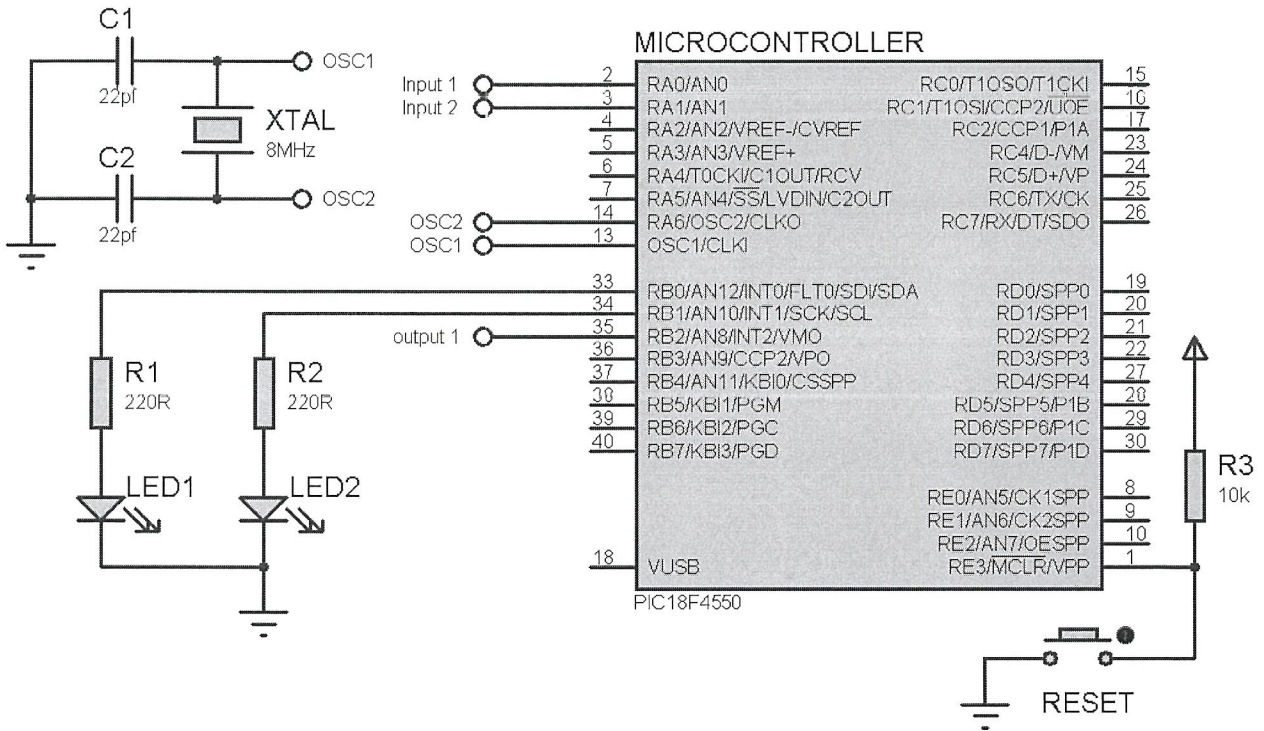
C1
22pf
OSC1
XTAL
8MHz
C2
22pf
OSC2

MICROCONTROLLER

Input 1
Input 2
OSC2
OSC1
output 1

2 RA0/AN0
3 RA1/AN1
4 RA2/AN2/VREF-/CVREF
5 RA3/AN3/VREF+
6 RA4/T0CKI/C1OUT/RCV
7 RA5/AN4/$\overline{SS}$/LVDIN/C2OUT
14 RA6/OSC2/CLKO
13 OSC1/CLKI

33 RB0/AN12/INT0/FLT0/SDI/SDA
34 RB1/AN10/INT1/SCK/SCL
35 RB2/AN8/INT2/VMO
36 RB3/AN9/CCP2/VPO
37 RB4/AN11/KBI0/CSSPP
38 RB5/KBI1/PGM
39 RB6/KBI2/PGC
40 RB7/KBI3/PGD

18 VUSB

RC0/T1OSO/T1CKI 15
RC1/T1OSI/CCP2/$\overline{UOE}$ 16
RC2/CCP1/P1A 17
RC4/D-/VM 23
RC5/D+/VP 24
RC6/TX/CK 25
RC7/RX/DT/SDO 26

RD0/SPP0 19
RD1/SPP1 20
RD2/SPP2 21
RD3/SPP3 22
RD4/SPP4 27
RD5/SPP5/P1B 28
RD6/SPP6/P1C 29
RD7/SPP7/P1D 30

RE0/AN5/CK1SPP 8
RE1/AN6/CK2SPP 9
RE2/AN7/OESPP 10
RE3/$\overline{MCLR}$/VPP 1

PIC18F4550

R1
220R
R2
220R
LED1
LED2

R3
10k

RESET